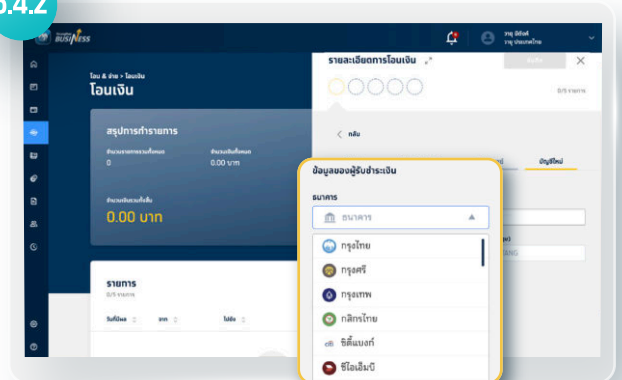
6.4.2

BUSINESS

วาชู มิติงศ์
วาชู ปะแบบสภาพ

โอน & จ่าย > โอนเงิน
โอนเงิน

สรุปการทำรายการ

จำนวนรายการรวมทั้งหมด
0

จำนวนเงินทั้งหมด
0.00 บาท

จำนวนเงินรวมทั้งสิ้น
0.00 บาท

รายการ
0/5 รายการ

วันที่โอน

จาก

ไปยัง

รายละเอียดการโอนเงิน

0/5 รายการ

กลับ

บัญชีใหม่

ข้อมูลของผู้รับชำระเงิน

ธนาคาร

ธนาคาร

กรุงไทย
กรุงศรี
กรุงเทพ
กสิกรไทย
ซิตี้แบงก์
ซีไอเอ็มบี

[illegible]